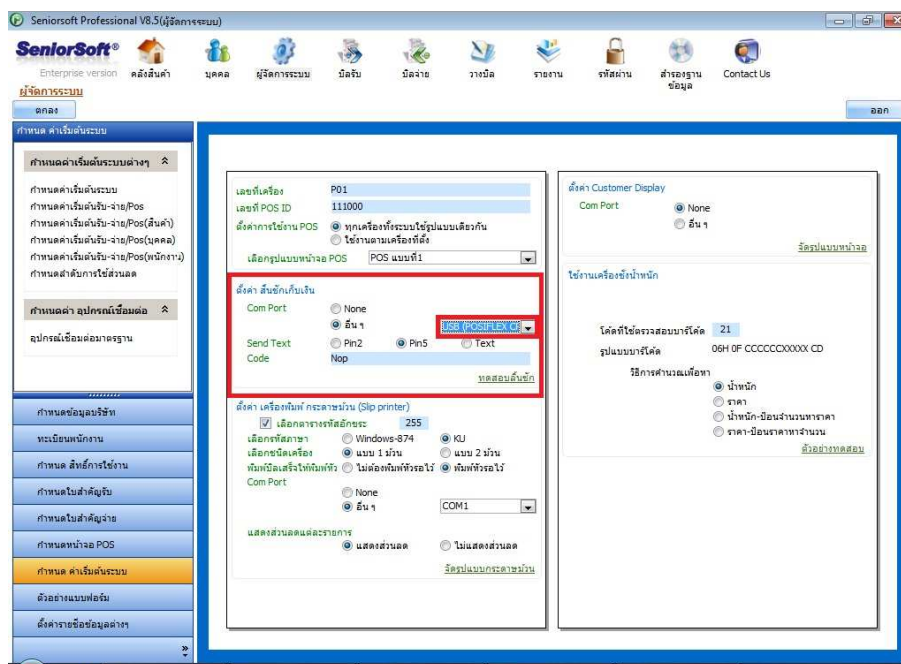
Seniorsoft Professional V8.5(ผู้จัดการระบบ)

SeniorSoft®
Enterprise version
คลังสินค้า
บุคคล
ผู้จัดการระบบ
บัลรับ
บัลจ่าย
วางบัล
รายงาน
รหัสผ่าน
สำรองฐานข้อมูล
Contact Us

ผู้จัดการระบบ
ตกลง
ออก

กำหนด ค่าเริ่มต้นระบบ

กำหนดค่าเริ่มต้นระบบต่างๆ

กำหนดค่าเริ่มต้นระบบ
กำหนดค่าเริ่มต้นรับ-จ่าย/Pos
กำหนดค่าเริ่มต้นรับ-จ่าย/Pos(สินค้า)
กำหนดค่าเริ่มต้นรับ-จ่าย/Pos(บุคคล)
กำหนดค่าเริ่มต้นรับ-จ่าย/Pos(พนักงาน)
กำหนดลำดับการใช้ส่วนลด

กำหนดค่า อุปกรณ์เชื่อมต่อ

อุปกรณ์เชื่อมต่อมาตรฐาน

กำหนดข้อมูลบริษัท
ทะเบียนพนักงาน
กำหนด สิทธิ์การใช้งาน
กำหนดใบสำคัญรับ
กำหนดใบสำคัญจ่าย
กำหนดหน้าจอ POS
กำหนด ค่าเริ่มต้นระบบ
ตัวอย่างแบบฟอร์ม
ตั้งค่ารายชื่อข้อมูลต่างๆ

เลขที่เครื่อง P01
เลขที่ POS ID 111000
ตั้งค่าการใช้งาน POS
ทุกเครื่องทั้งระบบใช้รูปแบบเดียวกัน
ใช้งานตามเครื่องที่ตั้ง
เลือกรูปแบบหน้าจอ POS POS แบบที่1

ตั้งค่า ลิ้นชักเก็บเงิน
Com Port
None
อื่น ๆ
USB (POSIFLEX CF
Send Text
Pin2
Pin5
Text
Code Nop
ทดสอบลิ้นชัก

ตั้งค่า เครื่องพิมพ์ กระดาษม้วน (Slip printer)
เลือกตารางรหัสอักขระ 255
เลือกรหัสภาษา
Windows-874
KU
เลือกชนิดเครื่อง
แบบ 1 ม้วน
แบบ 2 ม้วน
พิมพ์เปิดเสร็จให้พิมพ์หัว
ไม่ต้องพิมพ์หัวรอไว้
พิมพ์หัวรอไว้
Com Port
None
อื่น ๆ
COM1

แสดงส่วนลดแต่ละรายการ
แสดงส่วนลด
ไม่แสดงส่วนลด
จัดรูปแบบกระดาษม้วน

ตั้งค่า Customer Display
Com Port
None
อื่น ๆ
จัดรูปแบบหน้าจอ

ใช้งานเครื่องชั่งน้ำหนัก

โค้ดที่ใช้ตรวจสอบบาร์โค้ด 21
รูปแบบบาร์โค้ด 06H 0F CCCCCCXXXXX CD
วิธีการคำนวณเพื่อหา
น้ำหนัก
ราคา
น้ำหนัก-ป้อนจำนวนหาราคา
ราคา-ป้อนราคาหาจำนวน
ตัวอย่างทดสอบ